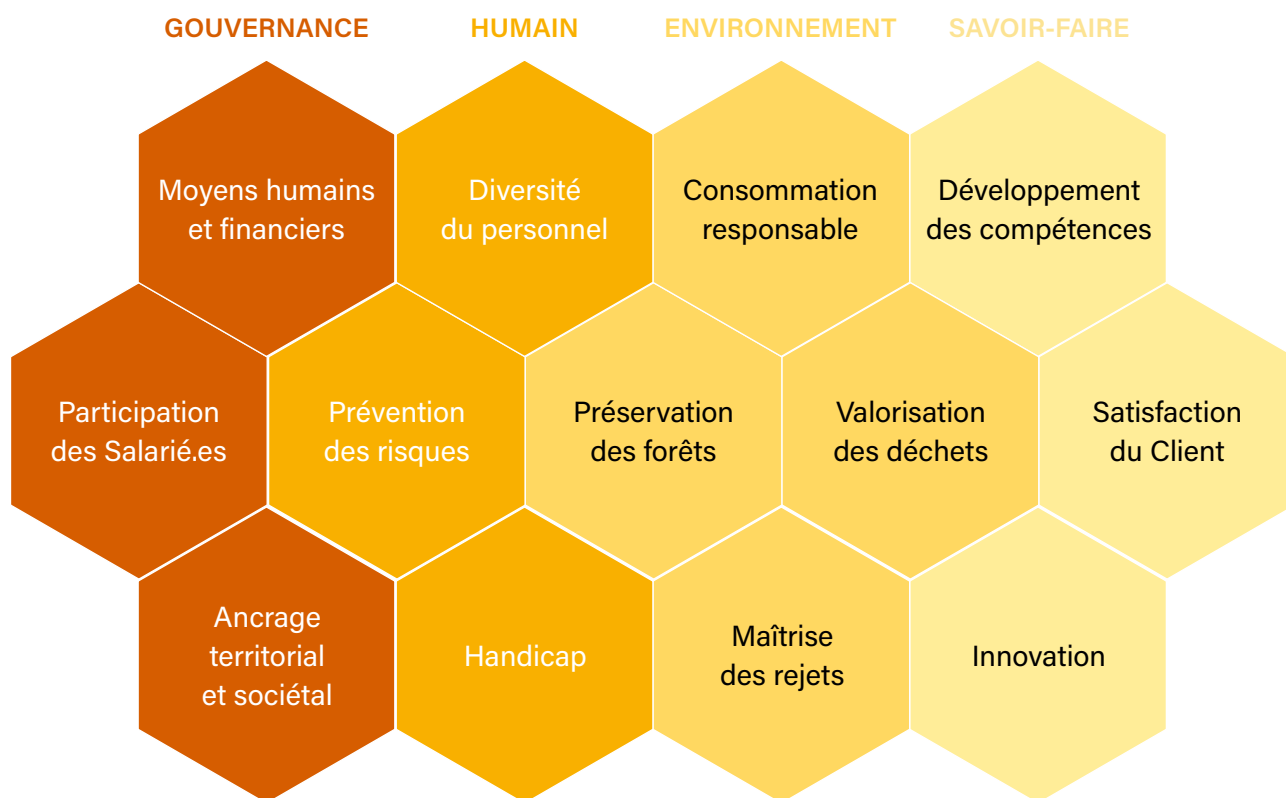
GOUVERNANCE HUMAIN ENVIRONNEMENT SAVOIR-FAIRE

Moyens humains et financiers

Diversité du personnel

Consommation responsable

Développement des compétences

Participation des Salarié.es

Prévention des risques

Préservation des forêts

Valorisation des déchets

Satisfaction du Client

Ancrage territorial et sociétal

Handicap

Maîtrise des rejets

Innovation